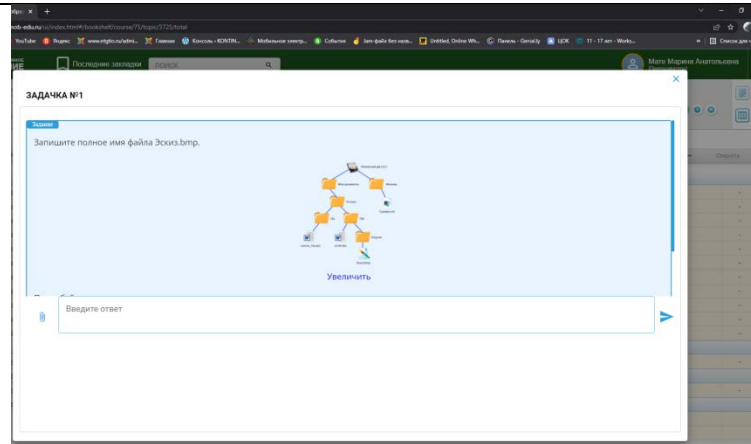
mob-edu.ru/ui/index.html#/bookshelf/course/71/topic/3725/total

YouTube Яндекс www.mtgtio.ru/admi... Главная Консоль - KONTIN... Мобильное электр... События Jam файл без назв... Untitled, Online Wh... Панель - Genially ЦОК 11 - 17 лет - Works... Список для

Последние закладки ПОИСК

Мате Марина Анатольевна

ЗАДАЧКА №1

Задание

Запишите полное имя файла Эскиз.bmp.

Увеличить

Введите ответ

Открыть